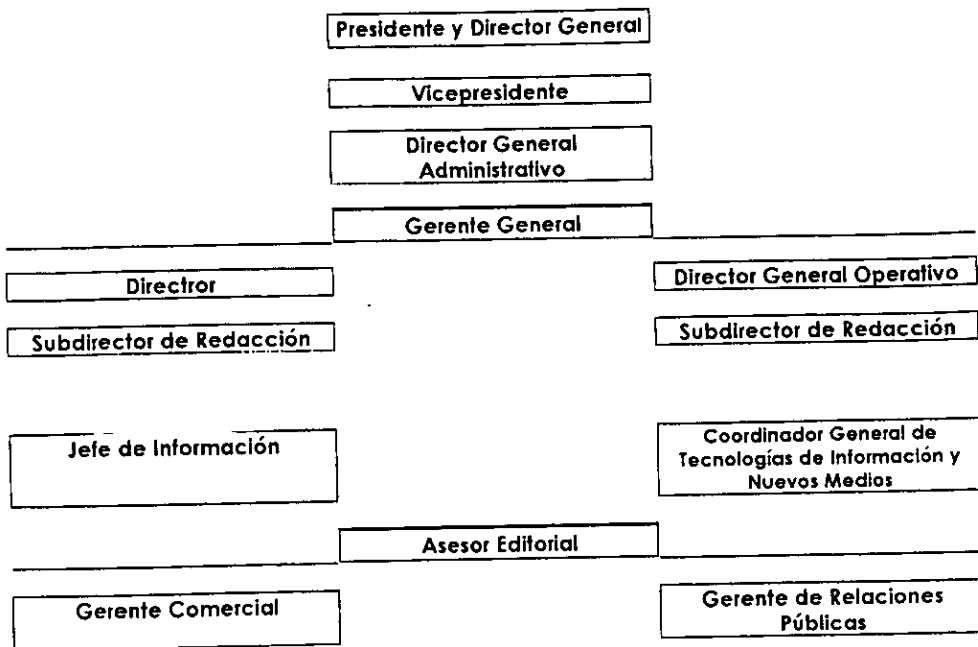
Presidente y Director General

Vicepresidente

Director General Administrativo

Gerente General

Directror

Director General Operativo

Subdirector de Redacción

Subdirector de Redacción

Jefe de Información

Coordinador General de Tecnologías de Información y Nuevos Medios

Asesor Editorial

Gerente Comercial

Gerente de Relaciones Públicas